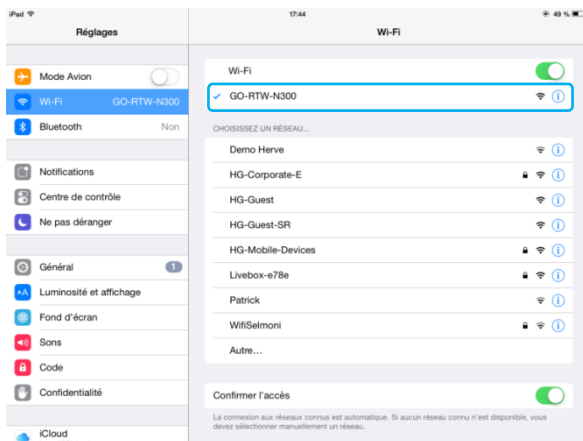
iPad
17:44
49 %

Réglages

Mode Avion
Wi-Fi GO-RTW-N300
Bluetooth Non

Notifications
Centre de contrôle
Ne pas déranger

Général 1
Luminosité et affichage
Fond d'écran
Sons
Code
Confidentialité

iCloud

Wi-Fi

Wi-Fi
GO-RTW-N300

CHOISISSEZ UN RÉSEAU...
Demo Herve
HG-Corporate-E
HG-Guest
HG-Guest-SR
HG-Mobile-Devices
Livebox-e78e
Patrick
WifiSelmoni
Autre...

Confirmer l'accès
La connexion aux réseaux connus est automatique. Si aucun réseau connu n'est disponible, vous devez sélectionner manuellement un réseau.